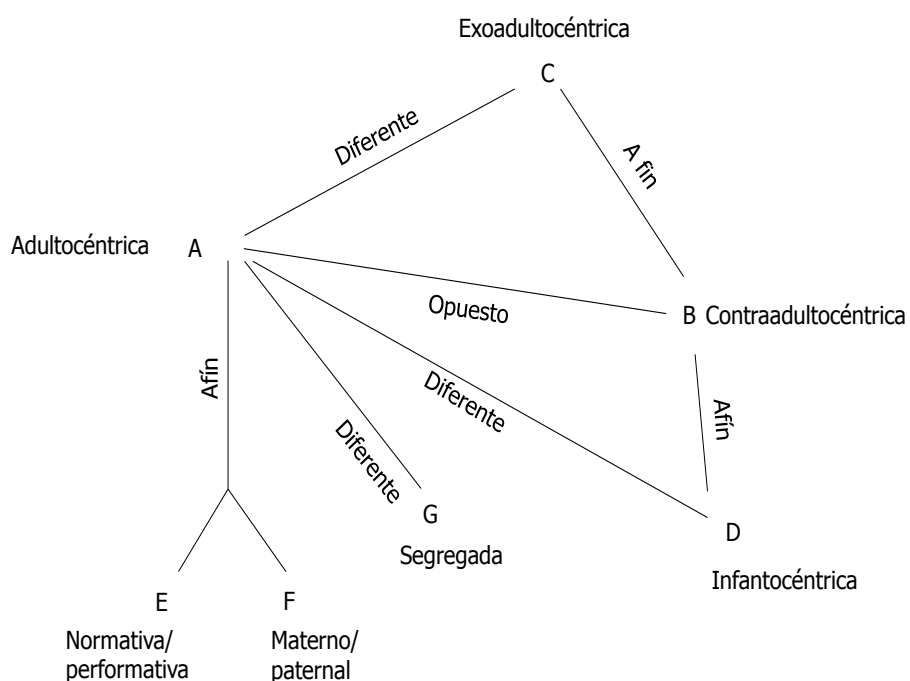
Exoadultocéntrica

C

Diferente

A fin

Adultocéntrica

A

Opuesto

B Contraadultocéntrica

Afín

Diferente

Afín

Diferente

G

Segregada

D

Infantocéntrica

E

Normativa/ performativa

F

Materno/ paternal